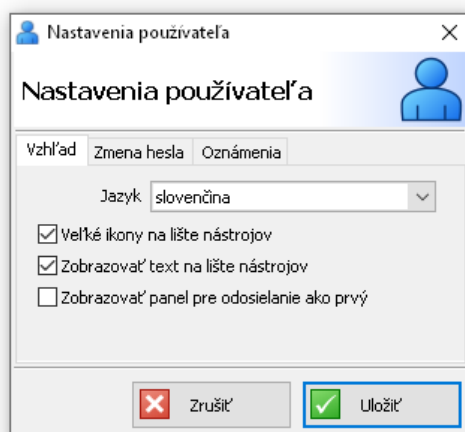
Nastavenia používateľa

Nastavenia používateľa

Vzhľad | Zmena hesla | Oznámenia

Jazyk slovenčina

Veľké ikony na lište nástrojov

Zobrazovať text na lište nástrojov

Zobrazovať panel pre odosielanie ako prvý

Zrušiť

Uložiť